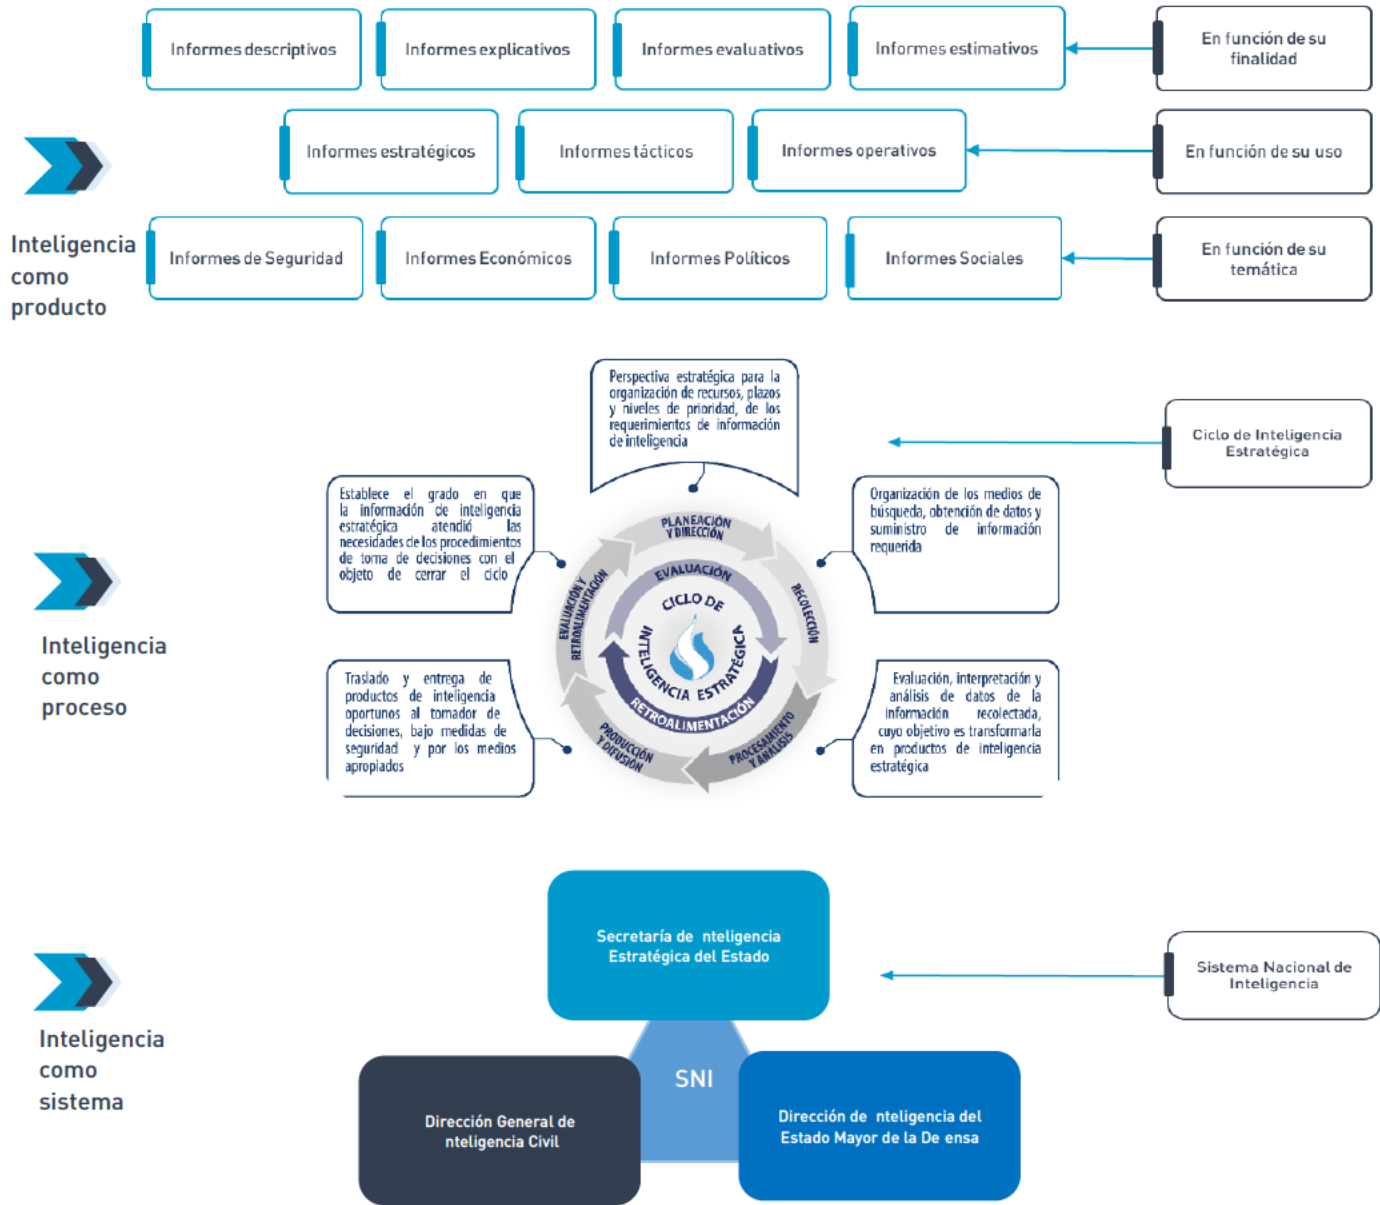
Informes descriptivos

Informes explicativos

Informes evaluativos

Informes estimativos

En función de su finalidad

Informes estratégicos

Informes tácticos

Informes operativos

En función de su uso

Inteligencia como producto

Informes de Seguridad

Informes Económicos

Informes Políticos

Informes Sociales

En función de su temática

Perspectiva estratégica para la organización de recursos, plazos y niveles de prioridad, de los requerimientos de información de inteligencia

Ciclo de Inteligencia Estratégica

Establece el grado en que la información de inteligencia estratégica atendió las necesidades de los procedimientos de toma de decisiones con el objeto de cerrar el ciclo

Organización de los medios de búsqueda, obtención de datos y suministro de información requerida

PLANEACIÓN Y DIRECCIÓN

RECOLECCIÓN

PROCESAMIENTO Y ANÁLISIS

PRODUCCIÓN Y DIFUSIÓN

EVALUACIÓN Y RETROALIMENTACIÓN

EVALUACIÓN

CICLO DE INTELIGENCIA ESTRATÉGICA

RETROALIMENTACIÓN

Inteligencia como proceso

Traslado y entrega de productos de inteligencia oportunos al tomador de decisiones, bajo medidas de seguridad y por los medios apropiados

Evaluación, interpretación y análisis de datos de la información recolectada, cuyo objetivo es transformarla en productos de inteligencia estratégica

Secretaría de nteligencia Estratégica del Estado

Sistema Nacional de Inteligencia

SNI

Inteligencia como sistema

Dirección General de nteligencia Civil

Dirección de nteligencia del Estado Mayor de la De ensa